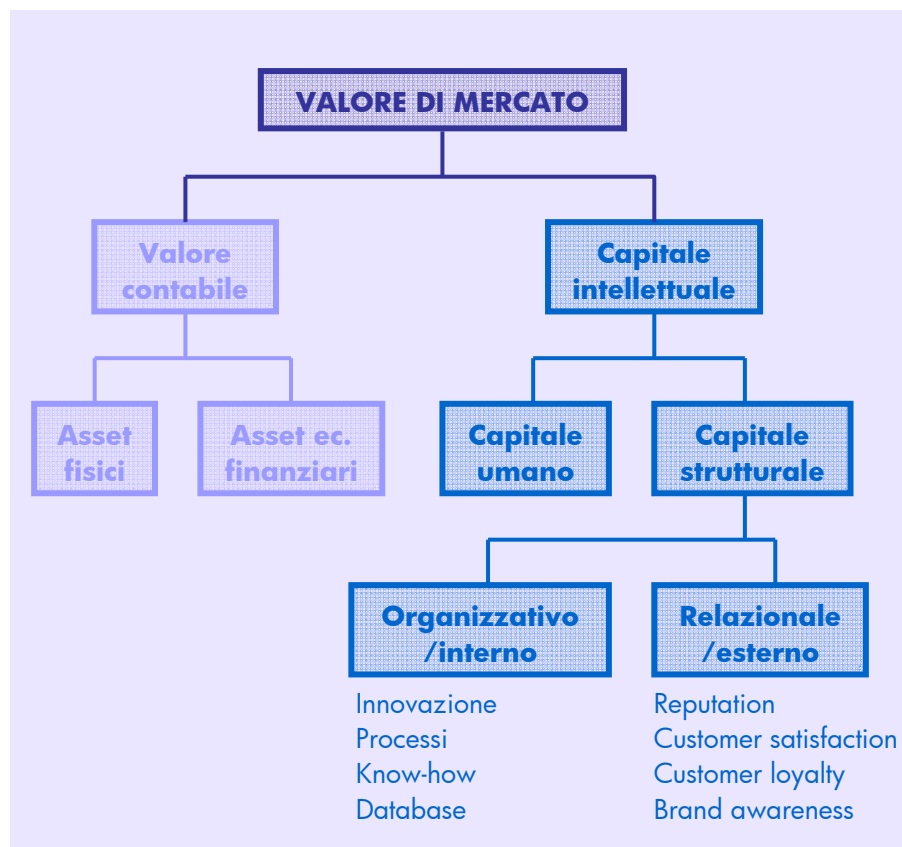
VALORE DI MERCATO

Valore contabile

Capitale intellettuale

Asset fisici

Asset ec. finanziari

Capitale umano

Capitale strutturale

Organizzativo /interno

Relazionale /esterno

Innovazione
Processi
Know-how
Database

Reputation
Customer satisfaction
Customer loyalty
Brand awareness